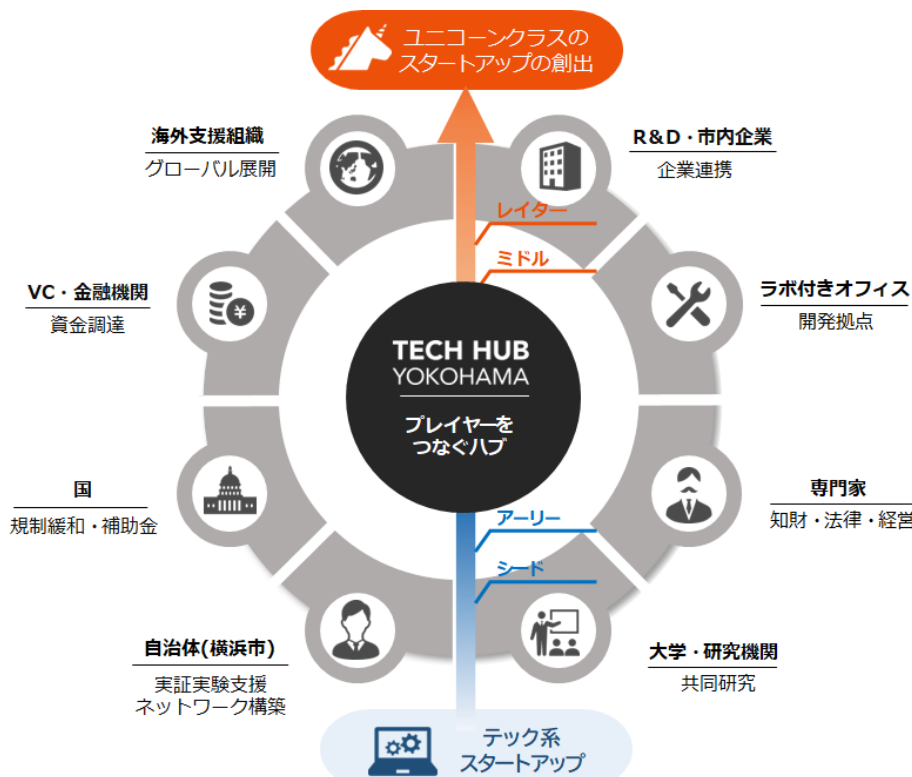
ユニコーンクラスの
スタートアップの創出

海外支援組織
グローバル展開

R&D・市内企業
企業連携

レイター

ミドル

VC・金融機関
資金調達

ラボ付きオフィス
開発拠点

TECH HUB
YOKOHAMA

プレイヤーを
つなぐハブ

国
規制緩和・補助金

専門家
知財・法律・経営

アーリー

シード

自治体(横浜市)
実証実験支援
ネットワーク構築

大学・研究機関
共同研究

テック系
スタートアップ